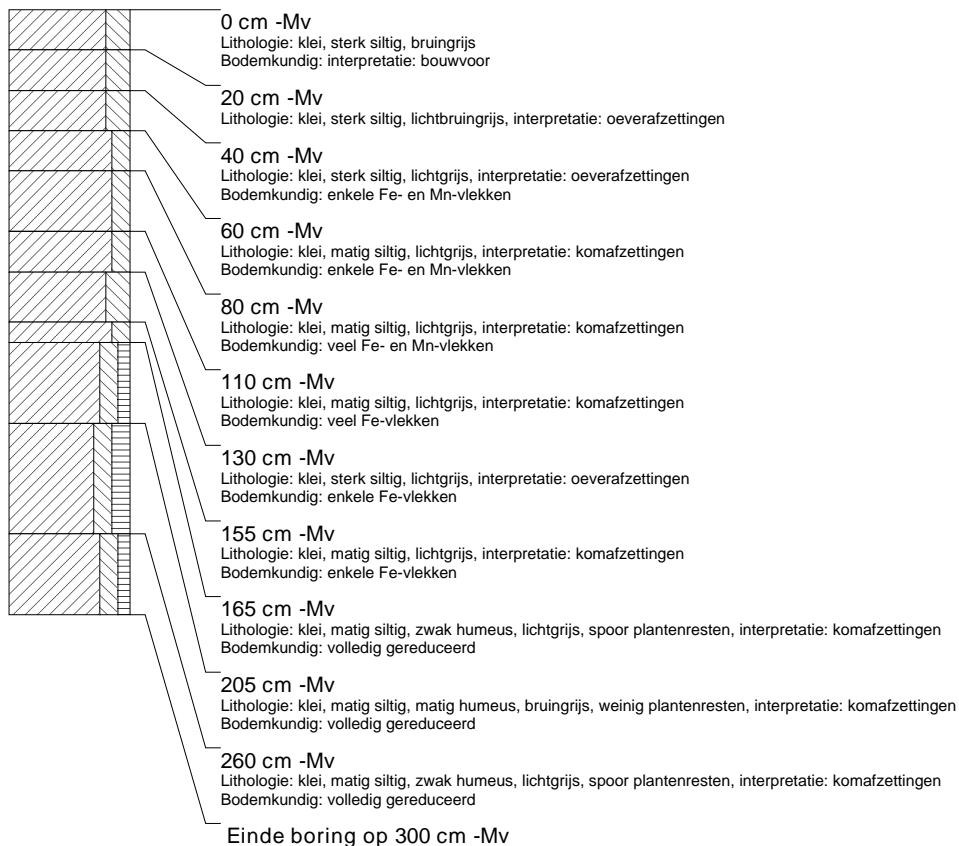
0 cm -Mv
Lithologie: klei, sterk siltig, bruingrijs
Bodemkundig: interpretatie: bouwvoor

20 cm -Mv
Lithologie: klei, sterk siltig, lichtbruingrijs, interpretatie: oeverafzettingen

40 cm -Mv
Lithologie: klei, sterk siltig, lichtgrijs, interpretatie: oeverafzettingen
Bodemkundig: enkele Fe- en Mn-vlekken

60 cm -Mv
Lithologie: klei, matig siltig, lichtgrijs, interpretatie: komafzettingen
Bodemkundig: enkele Fe- en Mn-vlekken

80 cm -Mv
Lithologie: klei, matig siltig, lichtgrijs, interpretatie: komafzettingen
Bodemkundig: veel Fe- en Mn-vlekken

110 cm -Mv
Lithologie: klei, matig siltig, lichtgrijs, interpretatie: komafzettingen
Bodemkundig: veel Fe-vlekken

130 cm -Mv
Lithologie: klei, sterk siltig, lichtgrijs, interpretatie: oeverafzettingen
Bodemkundig: enkele Fe-vlekken

155 cm -Mv
Lithologie: klei, matig siltig, lichtgrijs, interpretatie: komafzettingen
Bodemkundig: enkele Fe-vlekken

165 cm -Mv
Lithologie: klei, matig siltig, zwak humeus, lichtgrijs, spoor plantenresten, interpretatie: komafzettingen
Bodemkundig: volledig gereduceerd

205 cm -Mv
Lithologie: klei, matig siltig, matig humeus, bruingrijs, weinig plantenresten, interpretatie: komafzettingen
Bodemkundig: volledig gereduceerd

260 cm -Mv
Lithologie: klei, matig siltig, zwak humeus, lichtgrijs, spoor plantenresten, interpretatie: komafzettingen
Bodemkundig: volledig gereduceerd

Einde boring op 300 cm -Mv